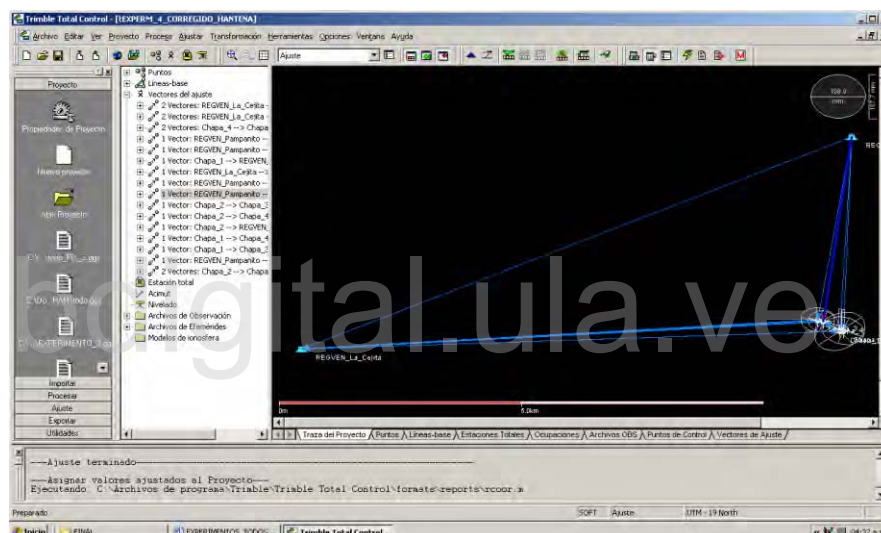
Trimble Total Control - [EXPERM_4_CORREGIDO_HANTENA]

Archivo Editar Ver Proyecto Proceso Ajustar Transformación Herramientas Opciones Ventana Ayuda

Ajuste

Proyecto

Propiedades de Proyecto

Nuevo proyecto

Abrir Proyecto

C:\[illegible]

C:\Do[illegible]

C:\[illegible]EXPERIMENTO_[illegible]

Importar
Procesar
Ajuste
Exportar
Utilidades

Puntos
Líneas-base
Vectores del ajuste
2 Vectores: REGVEN_La_Cejita -
2 Vectores: REGVEN_La_Cejita -
2 Vectores: Chapa_4 --> Chapa
1 Vector: REGVEN_Pampanito --
1 Vector: REGVEN_Pampanito --
1 Vector: Chapa_1 --> REGVEN_
1 Vector: REGVEN_La_Cejita --
1 Vector: REGVEN_Pampanito --
1 Vector: REGVEN_Pampanito --
1 Vector: Chapa_2 --> Chapa_3
1 Vector: Chapa_2 --> Chapa_4
1 Vector: Chapa_2 --> REGVEN_
1 Vector: Chapa_1 --> Chapa_4
1 Vector: Chapa_1 --> Chapa_2
1 Vector: REGVEN_Pampanito --
2 Vectores: Chapa_2 --> Chapa
Estación total
Acimut
Nivelado
Archivos de Observación
Archivos de Efemérides
Modelos de Ionosfera

100.0 mm

REG

REGVEN_La_Cejita

Chapa_1

0m

5.0km

bdigital.ula.ve

Traza del Proyecto / Puntos / Líneas-base / Estaciones Totales / Ocupaciones / Archivos OBS / Puntos de Control / Vectores de Ajuste /

---Ajuste terminado------------------------------------------------

---Asignar valores ajustados al Proyecto---
Ejecutando C:\Archivos de programa\Trimble\Trimble Total Control\foraste\reports\rcoor.m

Preparado

SOFT Ajuste UTM - 19 North

Inicio FINAL EXPERIMENTOS TODOS Trimble Total Control 04:32 a.m.